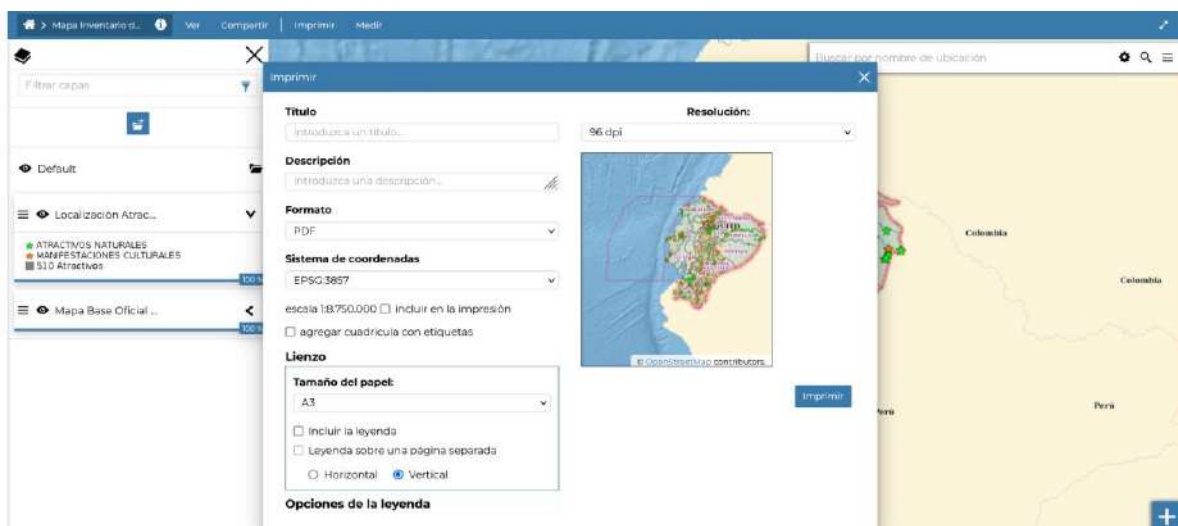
> Mapa Inventario d... Ver Compartir | Imprimir Medir

Filtrar capas

Default

Localización Atrac...

ATRACTIVOS NATURALES
MANIFESTACIONES CULTURALES
510 Atractivos

100 %

Mapa Base Oficial ...

100 %

Buscar por nombre de ubicación

Imprimir

Título

Introduzca un título...

Descripción

Introduzca una descripción...

Formato

PDF

Sistema de coordenadas

EPSG:3857

escala 1:8.750.000 ☐ incluir en la impresión

☐ agregar cuadrícula con etiquetas

Lienzo

Tamaño del papel:

A3

☐ Incluir la leyenda

☐ Leyenda sobre una página separada

○ Horizontal ◉ Vertical

Opciones de la leyenda

Resolución:

96 dpi

© OpenStreetMap contributors

Imprimir

Colombia

Colombia

Perú

Perú